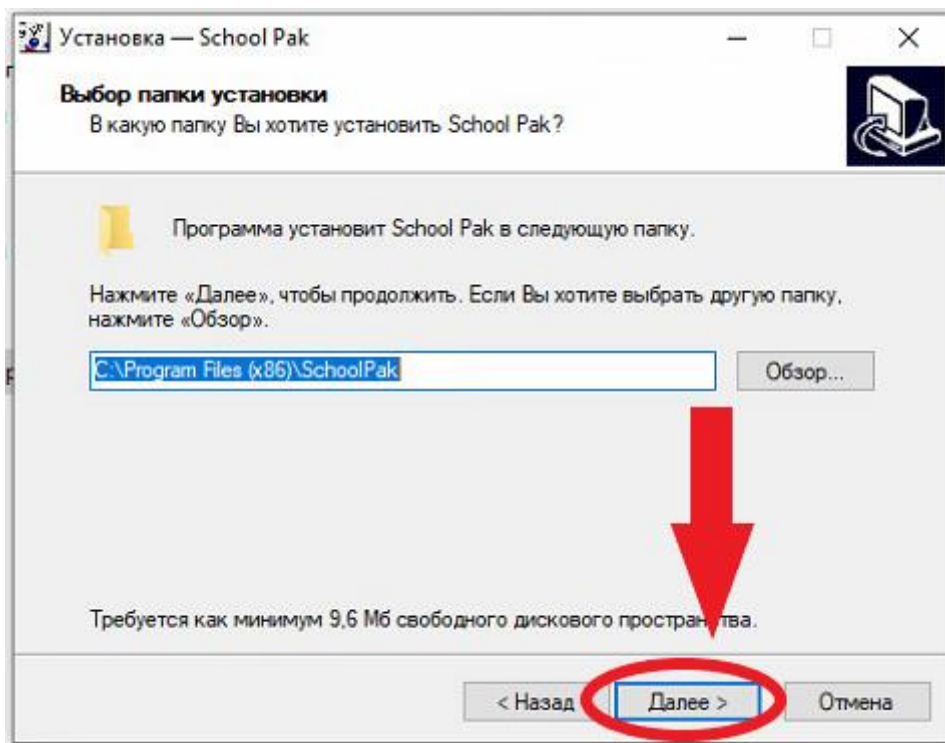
Установка — School Pak

Выбор папки установки
В какую папку Вы хотите установить School Pak?

Программа установит School Pak в следующую папку.

Нажмите «Далее», чтобы продолжить. Если Вы хотите выбрать другую папку, нажмите «Обзор».

C:\Program Files (x86)\SchoolPak

Обзор...

Требуется как минимум 9,6 Мб свободного дискового простран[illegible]тва.

< Назад

Далее >

Отмена